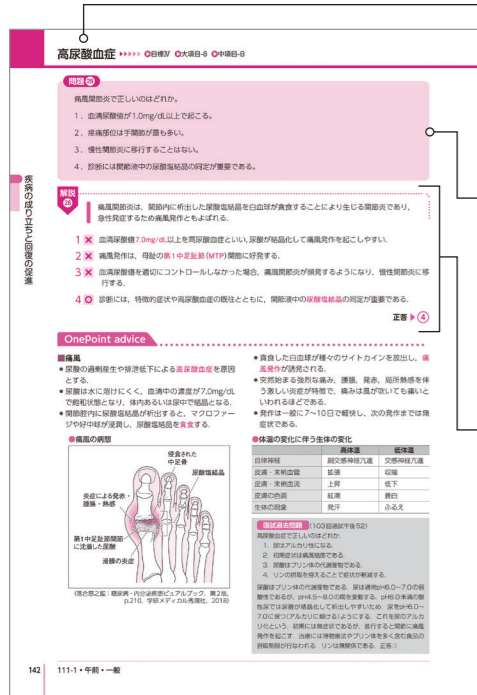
高尿酸血症 ▶▶▶▶▶ ●目標Ⅳ ●大項目-8 ●中項目-B

問題 26

痛風関節炎で正しいのはどれか。

1．血清尿酸値が1.0mg/dL以上で起こる。

2．罹患部位は手関節が最も多い。

3．慢性関節炎に移行することはない。

4．診断には関節液中の尿酸塩結晶の同定が重要である。

疾病の成り立ちと回復の促進

解説 26

痛風関節炎は，関節内に析出した尿酸塩結晶を白血球が貪食することにより生じる関節炎であり，急性発症するため痛風発作ともよばれる。

1 ✕ 血清尿酸値7.0mg/dL以上を高尿酸血症といい，尿酸が結晶化して痛風発作を起こしやすい。

2 ✕ 痛風発作は，母趾の第1中足趾節（MTP）関節に好発する。

3 ✕ 血清尿酸値を適切にコントロールしなかった場合，痛風関節炎が頻発するようになり，慢性関節炎に移行する。

4 ◯ 診断には，特徴的症状や高尿酸血症の既往とともに，関節液中の尿酸塩結晶の同定が重要である。

正答 ▶ 4

OnePoint advice

■痛風

● 尿酸の過剰産生や排泄低下による高尿酸血症を原因とする。

● 尿酸は水に溶けにくく，血清中の濃度が7.0mg/dLで飽和状態となり，体内あるいは尿中で結晶となる。

● 関節腔内に尿酸塩結晶が析出すると，マクロファージや好中球が浸潤し，尿酸塩結晶を貪食する。

●痛風の病態

侵食された中足骨

尿酸塩結晶

炎症による発赤・腫脹・熱感

第1中足趾節関節に沈着した尿酸

滑膜の炎症

（落合慈之監：腎・内分泌疾患ビジュアルブック，第2版，p.210，学研メディカル秀潤社，2018）

● 貪食した白血球が種々のサイトカインを放出し，痛風発作が誘発される。

● 突然起きる強烈な痛み，腫脹，発赤，局所熱感を伴う激しい炎症が特徴で，痛みは風が吹いても痛いといわれるほどである。

● 発作は一般に7〜10日で軽快し，次の発作までは無症状である。

●体温の変化に伴う生体の変化

| | 高体温 | 低体温 |
|---|---|---|
| 自律神経 | 副交感神経亢進 | 交感神経亢進 |
| 皮膚・末梢血管 | 拡張 | 収縮 |
| 皮膚・末梢血流 | 上昇 | 低下 |
| 皮膚の色調 | 紅潮 | 蒼白 |
| 生体の現象 | 発汗 | ふるえ |

国試過去問題（103回追試午後52）

高尿酸血症で正しいのはどれか。

1．腎臓はアルカリ性になる。

2．初発症状は痛風結節である。

3．尿酸はプリン体の代謝産物である。

4．リンの摂取を控えることで症状が軽減する。

尿酸はプリン体の代謝産物である。尿は通常pH6.0〜7.0の弱酸性であるが，pH4.5〜8.0の間を変動する。pH6.0未満の酸性尿では尿酸が結晶化して析出しやすいため，尿をpH6.0〜7.0に保つ（アルカリに傾ける）ようにする。これを尿のアルカリ化という。初発には無症状であるが，進行すると関節に痛風発作を起こす。治療には痛風の原因となるプリン体を多く含む食品の摂取制限が行われる。リンは無関係である。正答3

142　111-1・午前・一般